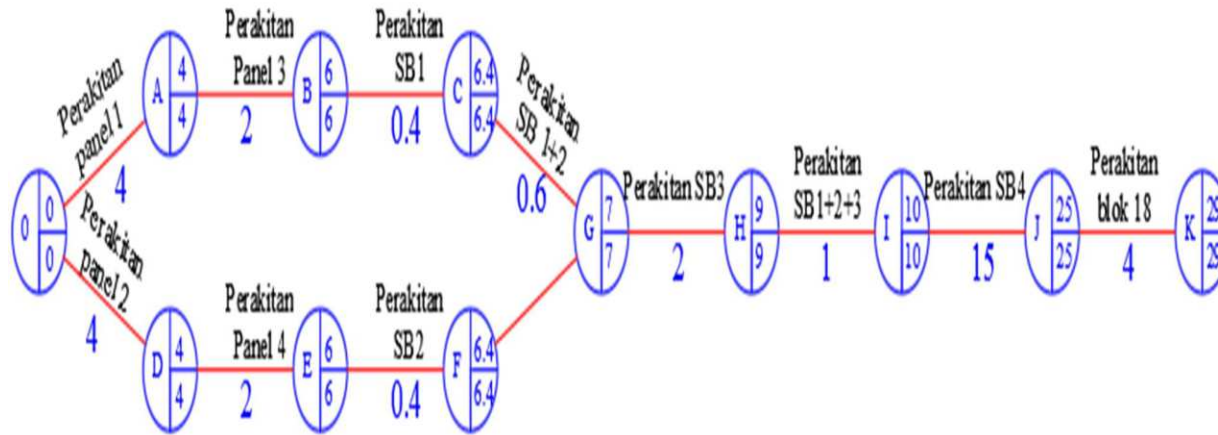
Perakitan panel 1
4
Perakitan panel 2
4
0 0 0
A 4 4
Perakitan Panel 3
2
B 6 6
Perakitan SB1
0.4
C 6.4 6.4
Perakitan SB 1+2
0.6
D 4 4
Perakitan Panel 4
2
E 6 6
Perakitan SB2
0.4
F 6.4 6.4
G 7 7
Perakitan SB3
2
H 9 9
Perakitan SB1+2+3
1
I 10 10
Perakitan SB4
15
J 25 25
Perakitan blok 18
4
K 2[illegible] 2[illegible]